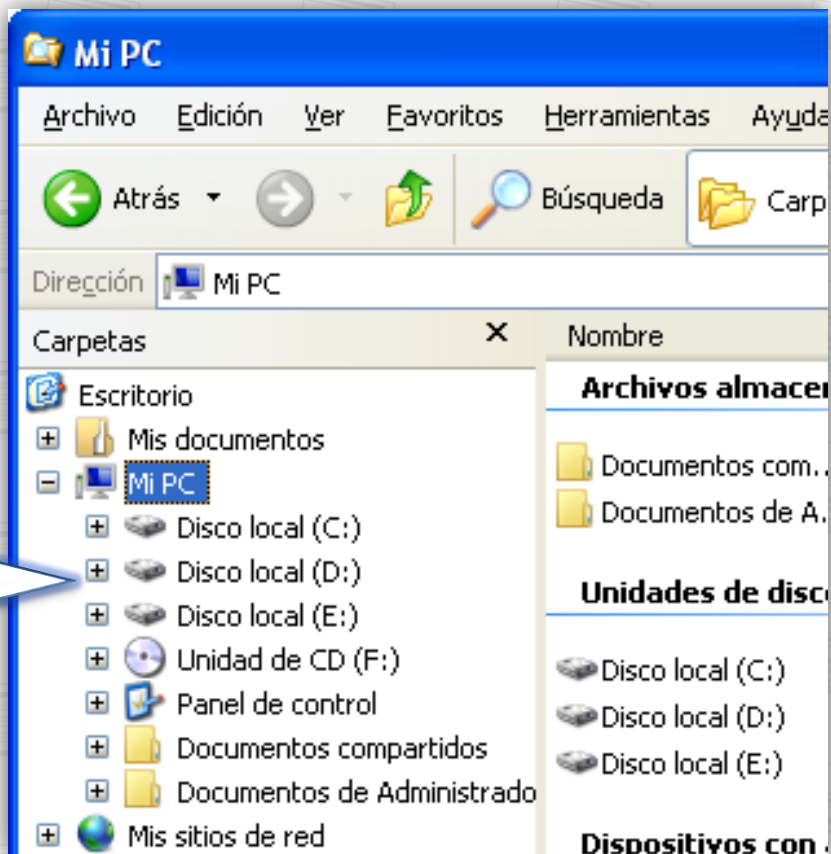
Mi PC

Archivo Edición Ver Favoritos Herramientas Ayuda

Atrás Búsqueda Carp

Dirección Mi PC

Carpetas ×

Escritorio
Mis documentos
Mi PC
Disco local (C:)
Disco local (D:)
Disco local (E:)
Unidad de CD (F:)
Panel de control
Documentos compartidos
Documentos de Administrado
Mis sitios de red

Nombre

Archivos almacer

Documentos com...
Documentos de A...

Unidades de disco

Disco local (C:)
Disco local (D:)
Disco local (E:)

Dispositivos con